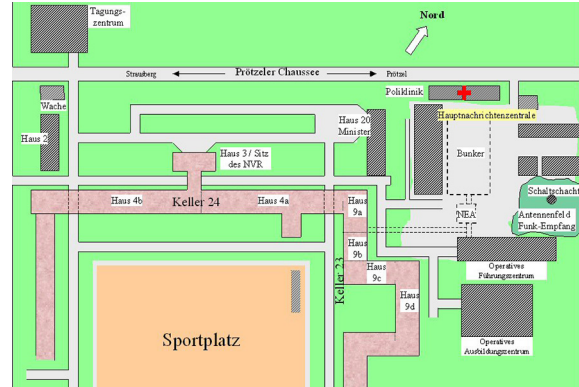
Tagungszentrum

Nord

Strausberg

Prötzeler Chaussee

Prötzel

Poliklinik

Wache

Haus 2

Haus 20 Minister

Hauptnachrichtenzentrale

Bunker

Schaltschacht

Haus 3 / Sitz des NVR

Haus 4b

Keller 24

Haus 4a

Haus 9a

NEA

Antennenfeld Funk-Empfang

Haus 9b

Operatives Führungszentrum

Keller 23

Haus 9c

Haus 9d

Operatives Ausbildungszentrum

Sportplatz